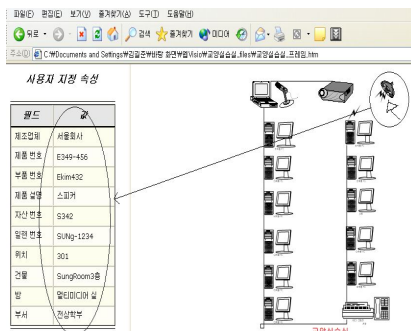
파일(F) 편집(E) 보기(V) 즐겨찾기(A) 도구(T) 도움말(H)

뒤로 검색 즐겨찾기 미디어

주소(D) C:\Documents and Settings\김길준\바탕 화면\Visio\교양실습실_files\교양실습실_프레임.htm

사용자 지정 속성

| 필드 | 값 |
|---|---|
| 제조업체 | 서울회사 |
| 제품 번호 | E349-456 |
| 부품 번호 | Ekim432 |
| 제품 설명 | 스피커 |
| 자산 번호 | S342 |
| 일련 번호 | SUNg-1234 |
| 위치 | 301 |
| 건물 | SungRoom3층 |
| 방 | 멀티미디어 실 |
| 부서 | 전산학부 |

교양실습실